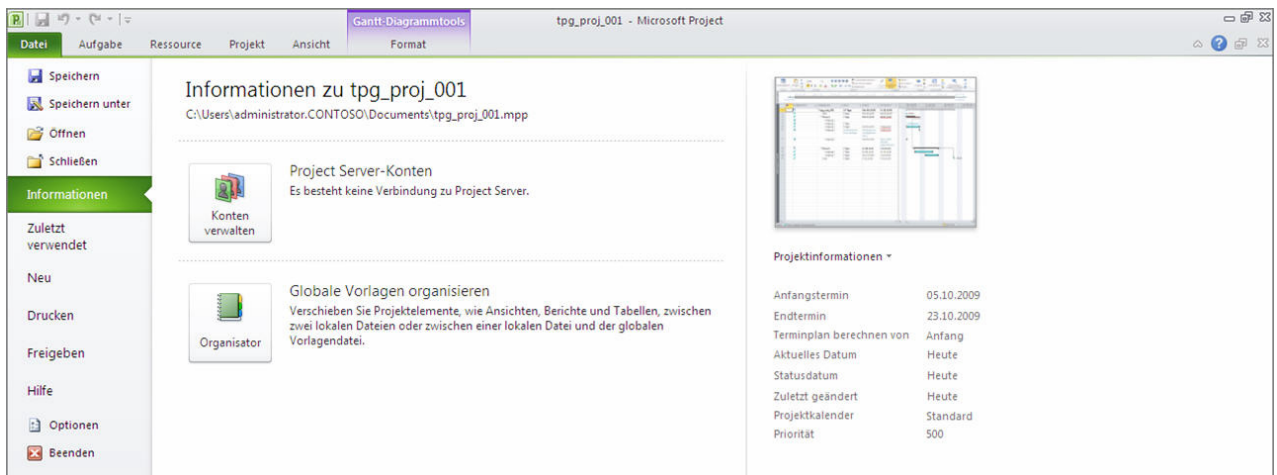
Gantt-Diagrammtools
tpg_proj_001 - Microsoft Project

Datei | Aufgabe | Ressource | Projekt | Ansicht | Format

Speichern
Speichern unter
Öffnen
Schließen
Informationen
Zuletzt verwendet
Neu
Drucken
Freigeben
Hilfe
Optionen
Beenden

Informationen zu tpg_proj_001
C:\Users\administrator.CONTOSO\Documents\tpg_proj_001.mpp

Konten verwalten

Project Server-Konten
Es besteht keine Verbindung zu Project Server.

Organisator

Globale Vorlagen organisieren
Verschieben Sie Projektelemente, wie Ansichten, Berichte und Tabellen, zwischen zwei lokalen Dateien oder zwischen einer lokalen Datei und der globalen Vorlagendatei.

Projektinformationen

| | |
|---|---|
| Anfangstermin | 05.10.2009 |
| Endtermin | 23.10.2009 |
| Terminplan berechnen von | Anfang |
| Aktuelles Datum | Heute |
| Statusdatum | Heute |
| Zuletzt geändert | Heute |
| Projektkalender | Standard |
| Priorität | 500 |